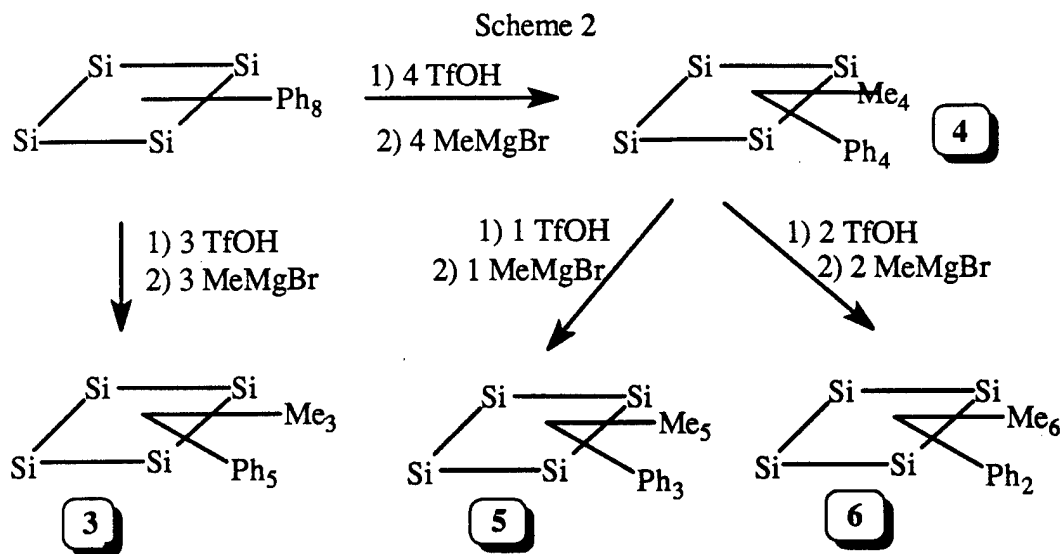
Scheme 2

Si Si Si Si $Ph_8$

1) 4 TfOH
2) 4 MeMgBr

Si Si Si Si $Me_4$ $Ph_4$ 4

1) 3 TfOH
2) 3 MeMgBr

1) 1 TfOH
2) 1 MeMgBr

1) 2 TfOH
2) 2 MeMgBr

Si Si Si Si $Me_3$ $Ph_5$ 3

Si Si Si Si $Me_5$ $Ph_3$ 5

Si Si Si Si $Me_6$ $Ph_2$ 6